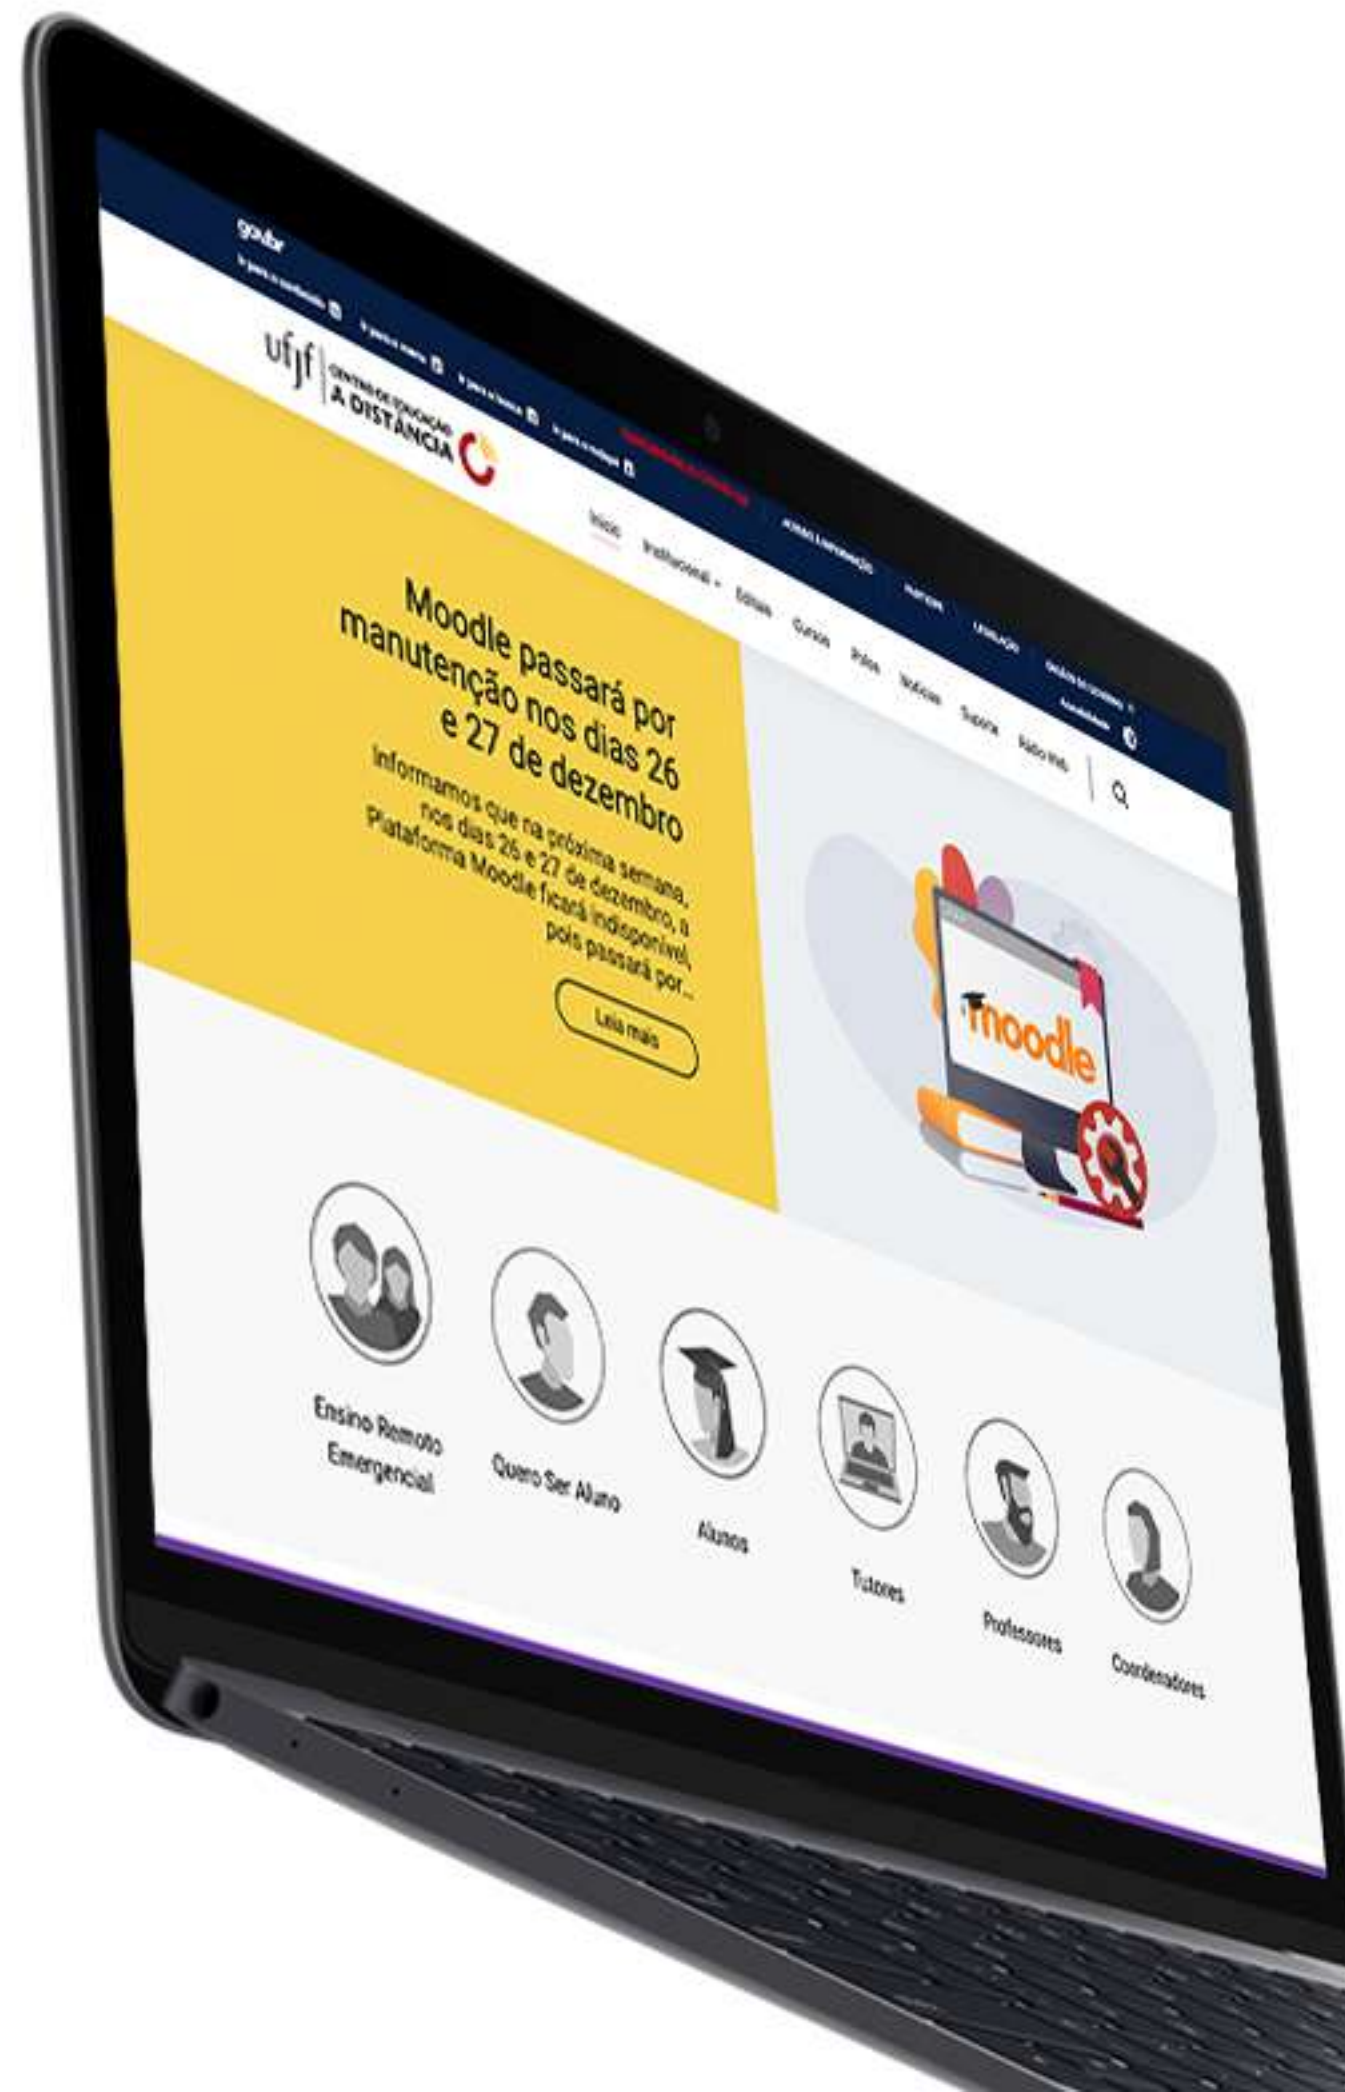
gov.br

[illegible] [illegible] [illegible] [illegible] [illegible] ACESSO À INFORMAÇÃO PARTICIPE LEGISLAÇÃO ÓRGÃOS DO GOVERNO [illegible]

ufjf CENTRO DE EDUCAÇÃO A DISTÂNCIA

Início Institucional Editais Cursos Polos Notícias Suporte Rádio Web

Moodle passará por manutenção nos dias 26 e 27 de dezembro

Informamos que na próxima semana, nos dias 26 e 27 de dezembro, a Plataforma Moodle ficará indisponível, pois passará por...

Leia mais

moodle

Ensino Remoto Emergencial

Quero Ser Aluno

Alunos

Tutores

Professores

Coordenadores